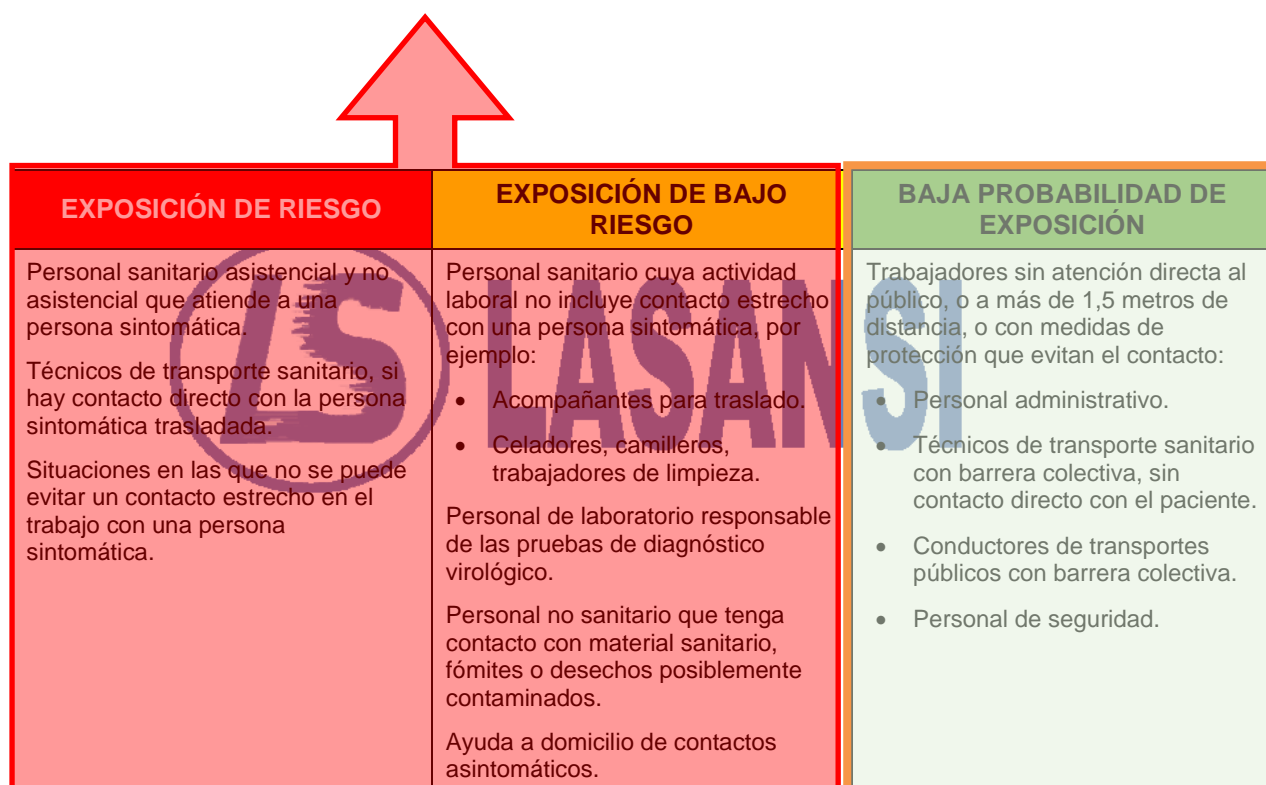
| EXPOSICIÓN DE RIESGO | EXPOSICIÓN DE BAJO RIESGO | BAJA PROBABILIDAD DE EXPOSICIÓN |
|---|---|---|
| Personal sanitario asistencial y no asistencial que atiende a una persona sintomática.<br><br>Técnicos de transporte sanitario, si hay contacto directo con la persona sintomática trasladada.<br><br>Situaciones en las que no se puede evitar un contacto estrecho en el trabajo con una persona sintomática. | Personal sanitario cuya actividad laboral no incluye contacto estrecho con una persona sintomática, por ejemplo:<br>• Acompañantes para traslado.<br>• Celadores, camilleros, trabajadores de limpieza.<br><br>Personal de laboratorio responsable de las pruebas de diagnóstico virológico.<br><br>Personal no sanitario que tenga contacto con material sanitario, fómites o desechos posiblemente contaminados.<br><br>Ayuda a domicilio de contactos asintomáticos. | Trabajadores sin atención directa al público, o a más de 1,5 metros de distancia, o con medidas de protección que evitan el contacto:<br>• Personal administrativo.<br>• Técnicos de transporte sanitario con barrera colectiva, sin contacto directo con el paciente.<br>• Conductores de transportes públicos con barrera colectiva.<br>• Personal de seguridad. |

LS LASANSI